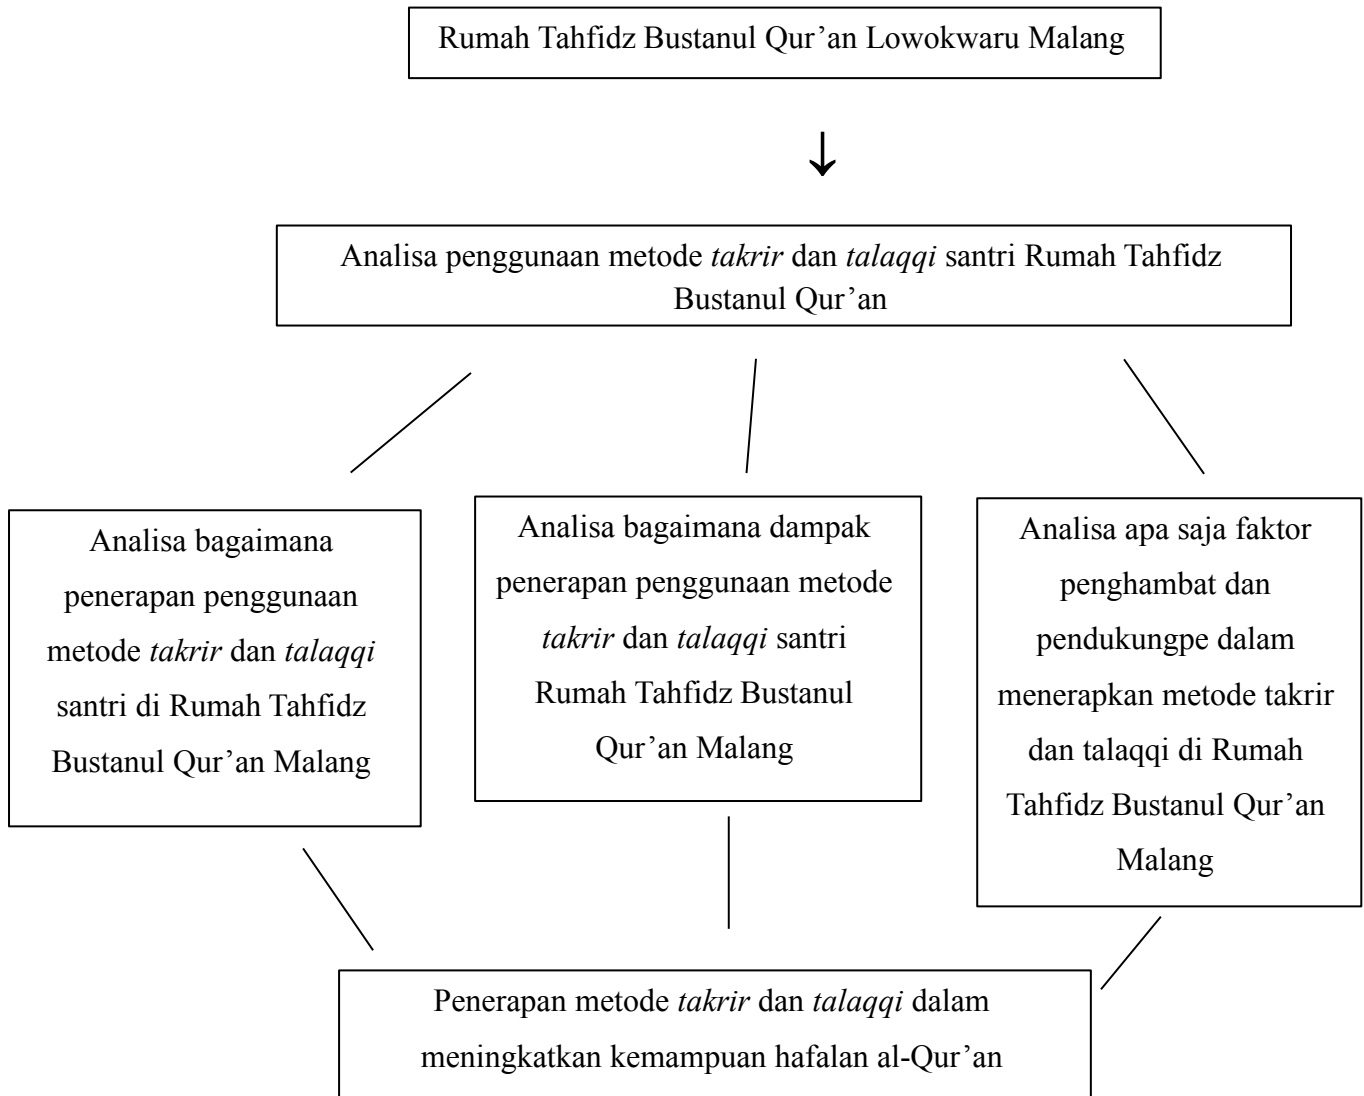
Rumah Tahfidz Bustanul Qur’an Lowokwaru Malang

Analisa penggunaan metode *takrir* dan *talaqqi* santri Rumah Tahfidz Bustanul Qur’an

Analisa bagaimana penerapan penggunaan metode *takrir* dan *talaqqi* santri di Rumah Tahfidz Bustanul Qur’an Malang

Analisa bagaimana dampak penerapan penggunaan metode *takrir* dan *talaqqi* santri Rumah Tahfidz Bustanul Qur’an Malang

Analisa apa saja faktor penghambat dan pendukungpe dalam menerapkan metode takrir dan talaqqi di Rumah Tahfidz Bustanul Qur’an Malang

Penerapan metode *takrir* dan *talaqqi* dalam meningkatkan kemampuan hafalan al-Qur’an